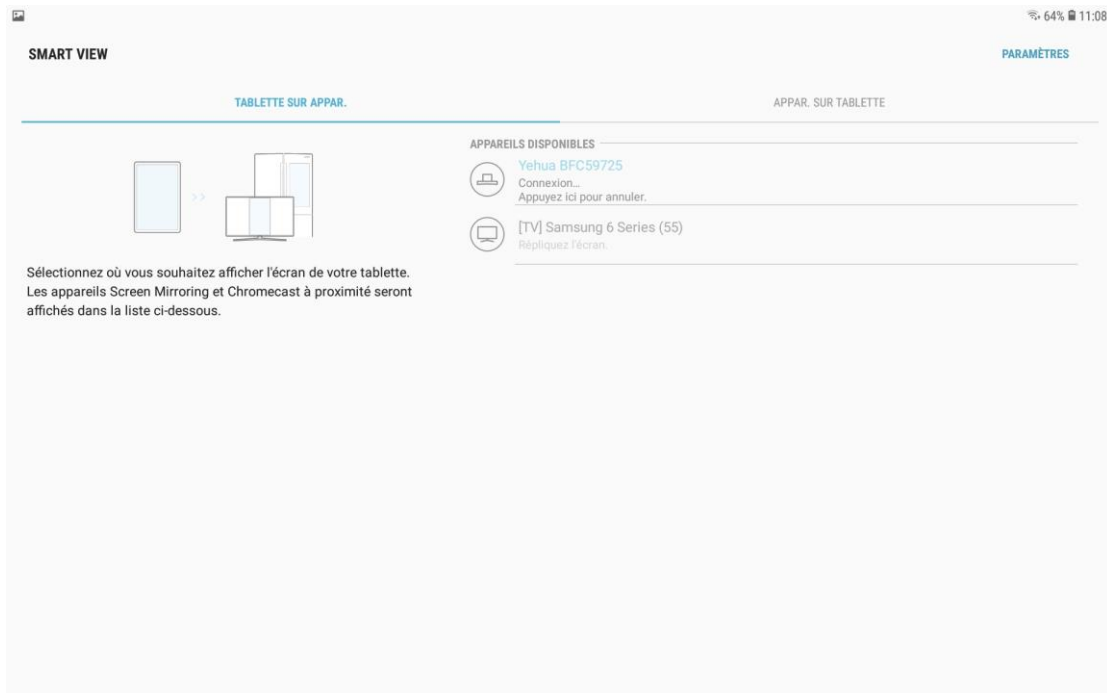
64% 11:08

SMART VIEW

PARAMÈTRES

TABLETTE SUR APPAR.

APPAR. SUR TABLETTE

Sélectionnez où vous souhaitez afficher l'écran de votre tablette. Les appareils Screen Mirroring et Chromecast à proximité seront affichés dans la liste ci-dessous.

APPAREILS DISPONIBLES

Yehua BFC59725
Connexion...
Appuyez ici pour annuler.

[TV] Samsung 6 Series (55)
Répliquez l'écran.